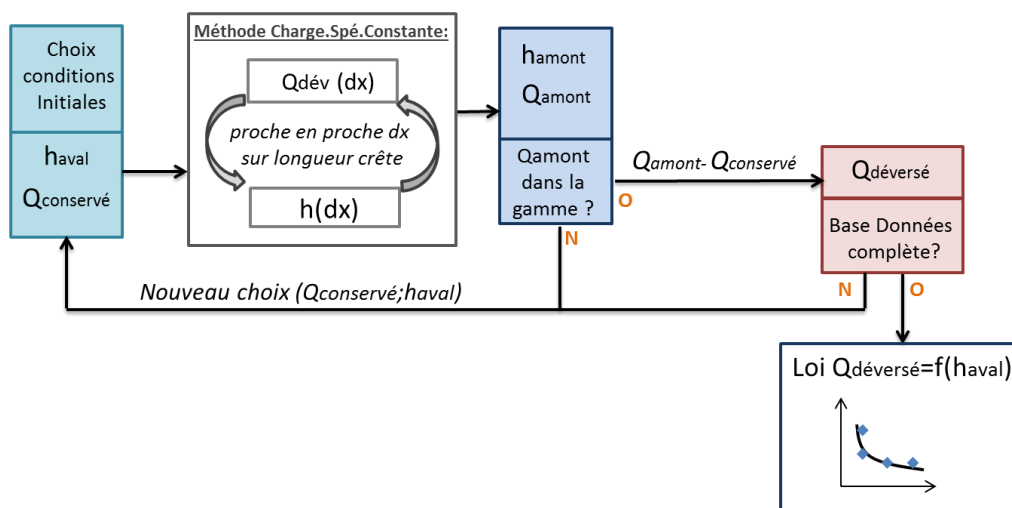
Choix conditions Initiales

$h_{aval}$

$Q_{conservé}$

Méthode Charge.Spé.Constante:

$Q_{dév}$ (dx)

proche en proche dx sur longueur crête

h(dx)

$h_{amont}$

$Q_{amont}$

Qamont dans la gamme ?

O

N

$Q_{amont}$- $Q_{conservé}$

$Q_{déversé}$

Base Données complète?

N

O

Nouveau choix ($Q_{conservé}$;$h_{aval}$)

Loi $Q_{déversé}$=f($h_{aval}$)